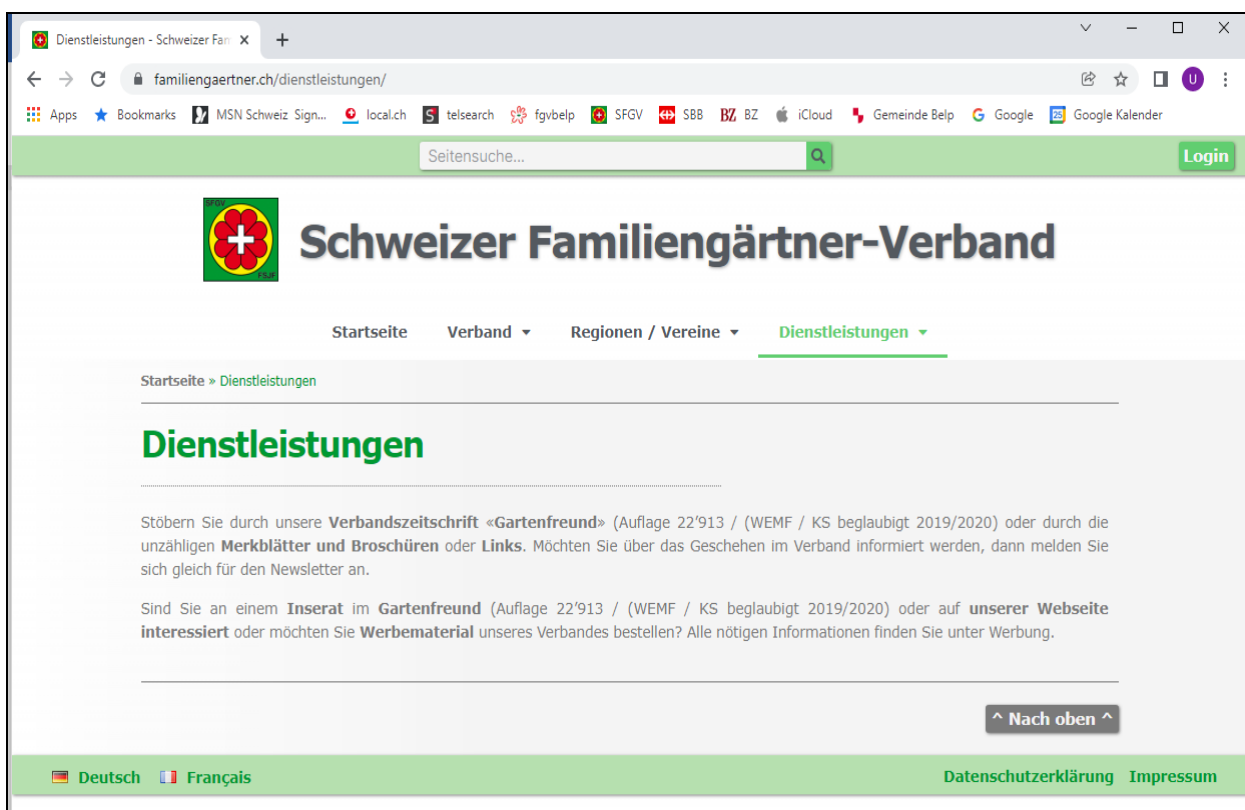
Dienstleistungen - Schweizer Fam ×

familiengaertner.ch/dienstleistungen/

U

Apps Bookmarks MSN Schweiz Sign... local.ch telsearch fgvbelp SFGV SBB BZ BZ iCloud Gemeinde Belp Google Google Kalender

Seitensuche...

Login

SFGV FSJF

Schweizer Familiengärtner-Verband

Startseite Verband Regionen / Vereine Dienstleistungen

Startseite » Dienstleistungen

Dienstleistungen

Stöbern Sie durch unsere Verbandszeitschrift «Gartenfreund» (Auflage 22'913 / (WEMF / KS beglaubigt 2019/2020) oder durch die unzähligen Merkblätter und Broschüren oder Links. Möchten Sie über das Geschehen im Verband informiert werden, dann melden Sie sich gleich für den Newsletter an.

Sind Sie an einem Inserat im Gartenfreund (Auflage 22'913 / (WEMF / KS beglaubigt 2019/2020) oder auf unserer Webseite interessiert oder möchten Sie Werbematerial unseres Verbandes bestellen? Alle nötigen Informationen finden Sie unter Werbung.

^ Nach oben ^

Deutsch Français

Datenschutzerklärung Impressum